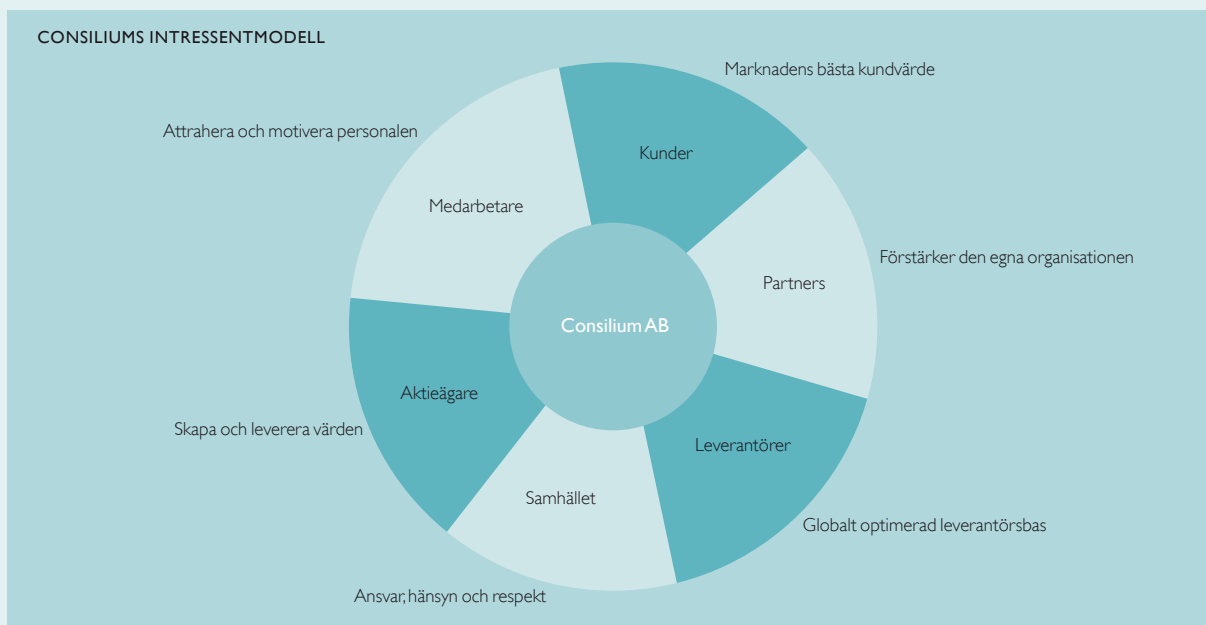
CONSILIUMS INTRESSENTMODELL

Marknadens bästa kundvärde

Attrahera och motivera personalen

Kunder

Medarbetare

Förstärker den egna organisationen

Partners

Consilium AB

Aktieägare

Skapa och leverera värden

Leverantörer

Samhället

Globalt optimerad leverantörsbas

Ansvar, hänsyn och respekt